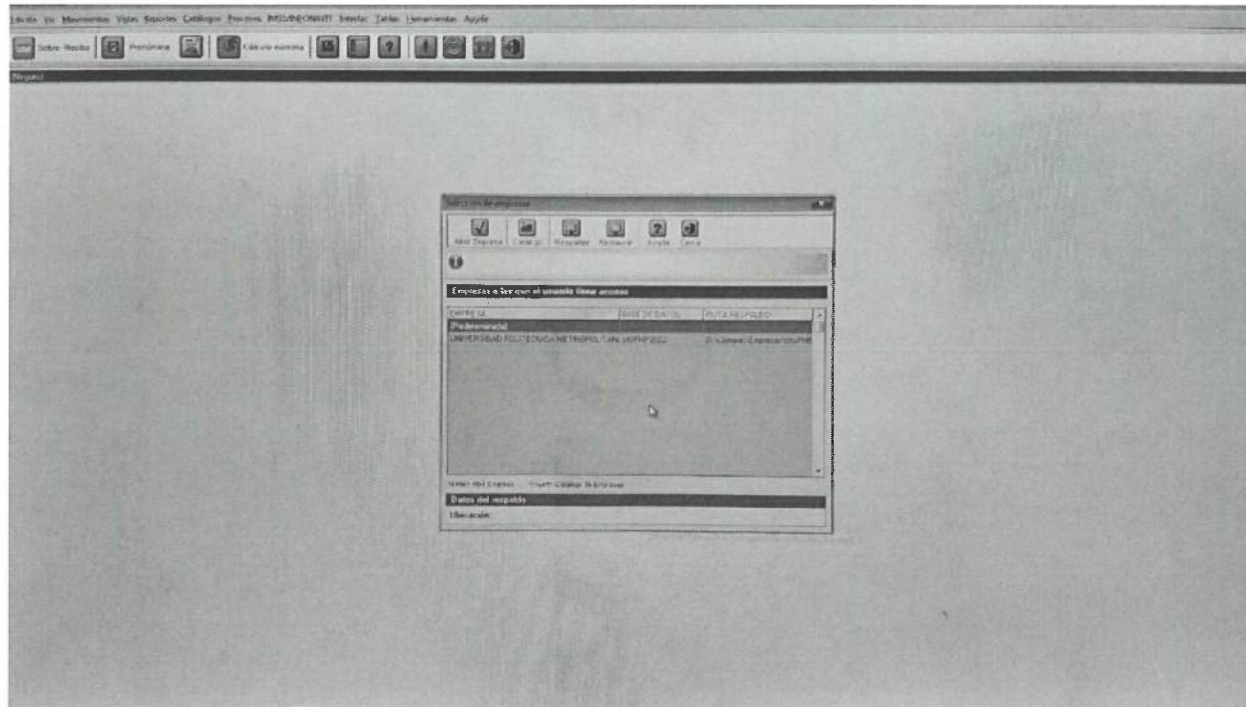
Inicio Ver Movimientos Vistas Reportes Catálogos Procesos IMSS/INFONAVIT Sistema Tablas Herramientas Ayuda

Sobre-Recibo Prenómina Cálculo nómina

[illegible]

Selección de empresas

Abrir Empresa Catálogo Respaldar Restaurar Ayuda Cerrar

Empresas a las que el usuario tiene acceso

| EMPRESA | BASE DE DATOS | RUTA RESPALDO |
|---|---|---|
| [Predeterminada] | | |
| UNIVERSIDAD POLITECNICA METROPOL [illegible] | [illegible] | C:\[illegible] |

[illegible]

Datos del respaldo

Ubicación: